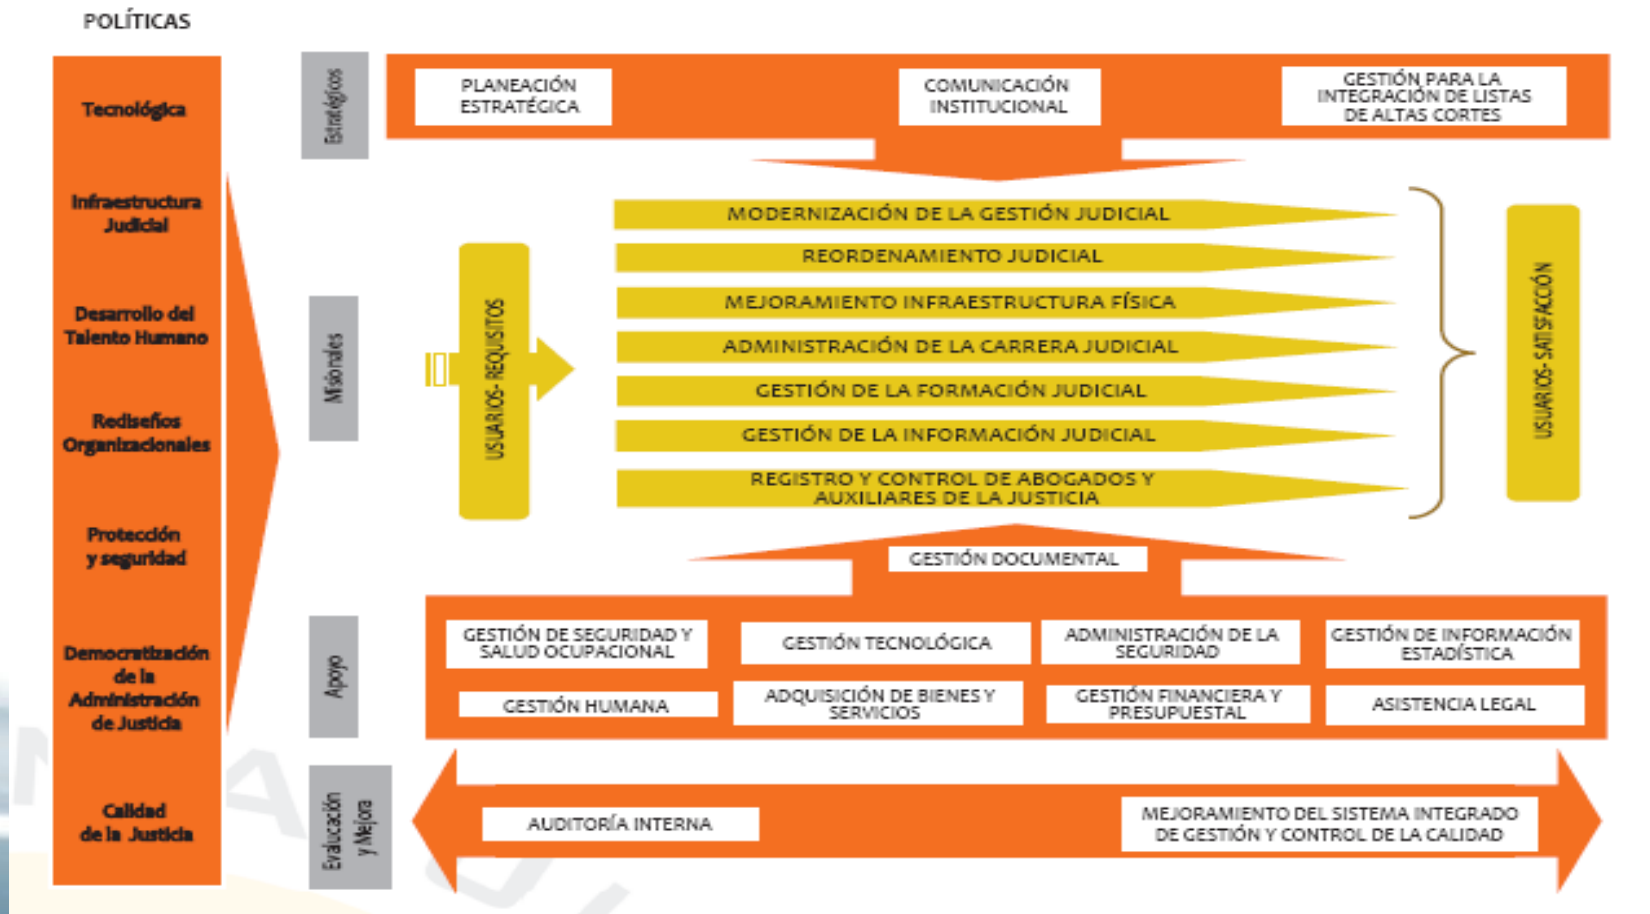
POLÍTICAS

Tecnológica

Infraestructura Judicial

Desarrollo del Talento Humano

Rediseños Organizacionales

Protección y seguridad

Democratización de la Administración de Justicia

Calidad de la Justicia

Estratégicos

PLANEACIÓN ESTRATÉGICA

COMUNICACIÓN INSTITUCIONAL

GESTIÓN PARA LA INTEGRACIÓN DE LISTAS DE ALTAS CORTES

Misionales

USUARIOS- REQUISITOS

MODERNIZACIÓN DE LA GESTIÓN JUDICIAL

REORDENAMIENTO JUDICIAL

MEJORAMIENTO INFRAESTRUCTURA FÍSICA

ADMINISTRACIÓN DE LA CARRERA JUDICIAL

GESTIÓN DE LA FORMACIÓN JUDICIAL

GESTIÓN DE LA INFORMACIÓN JUDICIAL

REGISTRO Y CONTROL DE ABOGADOS Y AUXILIARES DE LA JUSTICIA

USUARIOS- SATISFACCIÓN

GESTIÓN DOCUMENTAL

Apoyo

GESTIÓN DE SEGURIDAD Y SALUD OCUPACIONAL

GESTIÓN TECNOLÓGICA

ADMINISTRACIÓN DE LA SEGURIDAD

GESTIÓN DE INFORMACIÓN ESTADÍSTICA

GESTIÓN HUMANA

ADQUISICIÓN DE BIENES Y SERVICIOS

GESTIÓN FINANCIERA Y PRESUPUESTAL

ASISTENCIA LEGAL

Evaluación y Mejora

AUDITORÍA INTERNA

MEJORAMIENTO DEL SISTEMA INTEGRADO DE GESTIÓN Y CONTROL DE LA CALIDAD